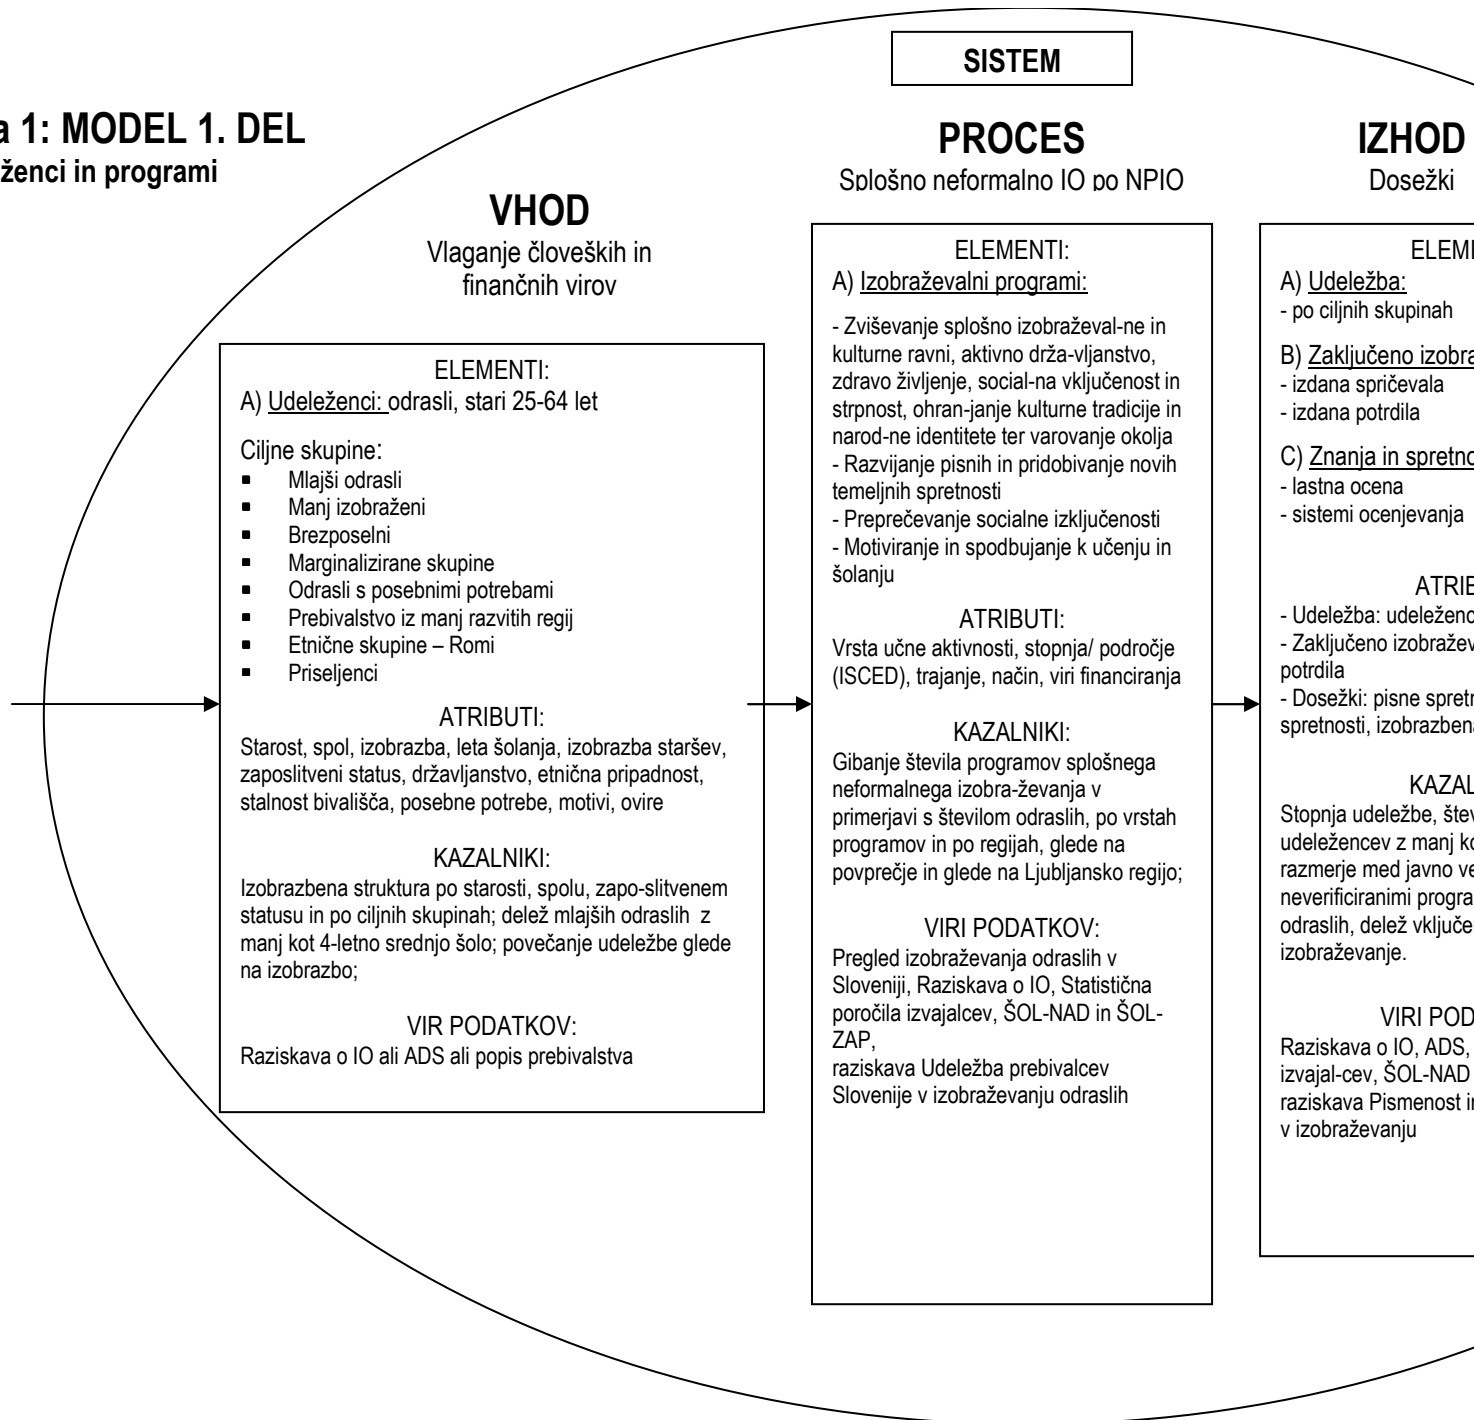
a 1: MODEL 1. DEL
ženci in programi

SISTEM

VHOD
Vlaganje človeških in finančnih virov

ELEMENTI:
A) Udeleženci: odrasli, stari 25-64 let

Ciljne skupine:
- Mlajši odrasli
- Manj izobraženi
- Brezposelni
- Marginalizirane skupine
- Odrasli s posebnimi potrebami
- Prebivalstvo iz manj razvitih regij
- Etnične skupine – Romi
- Priseljenci

ATRIBUTI:
Starost, spol, izobrazba, leta šolanja, izobrazba staršev, zaposlitveni status, državljanstvo, etnična pripadnost, stalnost bivališča, posebne potrebe, motivi, ovire

KAZALNIKI:
Izobrazbena struktura po starosti, spolu, zapo-slitvenem statusu in po ciljnih skupinah; delež mlajših odraslih z manj kot 4-letno srednjo šolo; povečanje udeležbe glede na izobrazbo;

VIR PODATKOV:
Raziskava o IO ali ADS ali popis prebivalstva

PROCES
Splošno neformalno IO po NPIO

ELEMENTI:
A) Izobraževalni programi:

- Zviševanje splošno izobraževal-ne in kulturne ravni, aktivno drža-vljanstvo, zdravo življenje, social-na vključenost in strpnost, ohran-janje kulturne tradicije in narod-ne identitete ter varovanje okolja
- Razvijanje pisnih in pridobivanje novih temeljnih spretnosti
- Preprečevanje socialne izključenosti
- Motiviranje in spodbujanje k učenju in šolanju

ATRIBUTI:
Vrsta učne aktivnosti, stopnja/ področje (ISCED), trajanje, način, viri financiranja

KAZALNIKI:
Gibanje števila programov splošnega neformalnega izobra-ževanja v primerjavi s številom odraslih, po vrstah programov in po regijah, glede na povprečje in glede na Ljubljansko regijo;

VIRI PODATKOV:
Pregled izobraževanja odraslih v Sloveniji, Raziskava o IO, Statistična poročila izvajalcev, ŠOL-NAD in ŠOL-ZAP,
raziskava Udeležba prebivalcev Slovenije v izobraževanju odraslih

IZHOD
Dosežki

ELEM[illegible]
A) Udeležba:
- po ciljnih skupinah
B) Zaključeno izobra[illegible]
- izdana spričevala
- izdana potrdila
C) Znanja in spretno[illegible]
- lastna ocena
- sistemi ocenjevanja

ATRIB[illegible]
- Udeležba: udeleženc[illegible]
- Zaključeno izobražev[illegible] potrdila
- Dosežki: pisne spretn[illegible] spretnosti, izobrazbena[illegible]

KAZAL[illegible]
Stopnja udeležbe, štev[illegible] udeležencev z manj ko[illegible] razmerje med javno ve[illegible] neverificiranimi progra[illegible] odraslih, delež vključe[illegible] izobraževanje.

VIRI POD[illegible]
Raziskava o IO, ADS, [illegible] izvajal-cev, ŠOL-NAD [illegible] raziskava Pismenost in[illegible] v izobraževanju